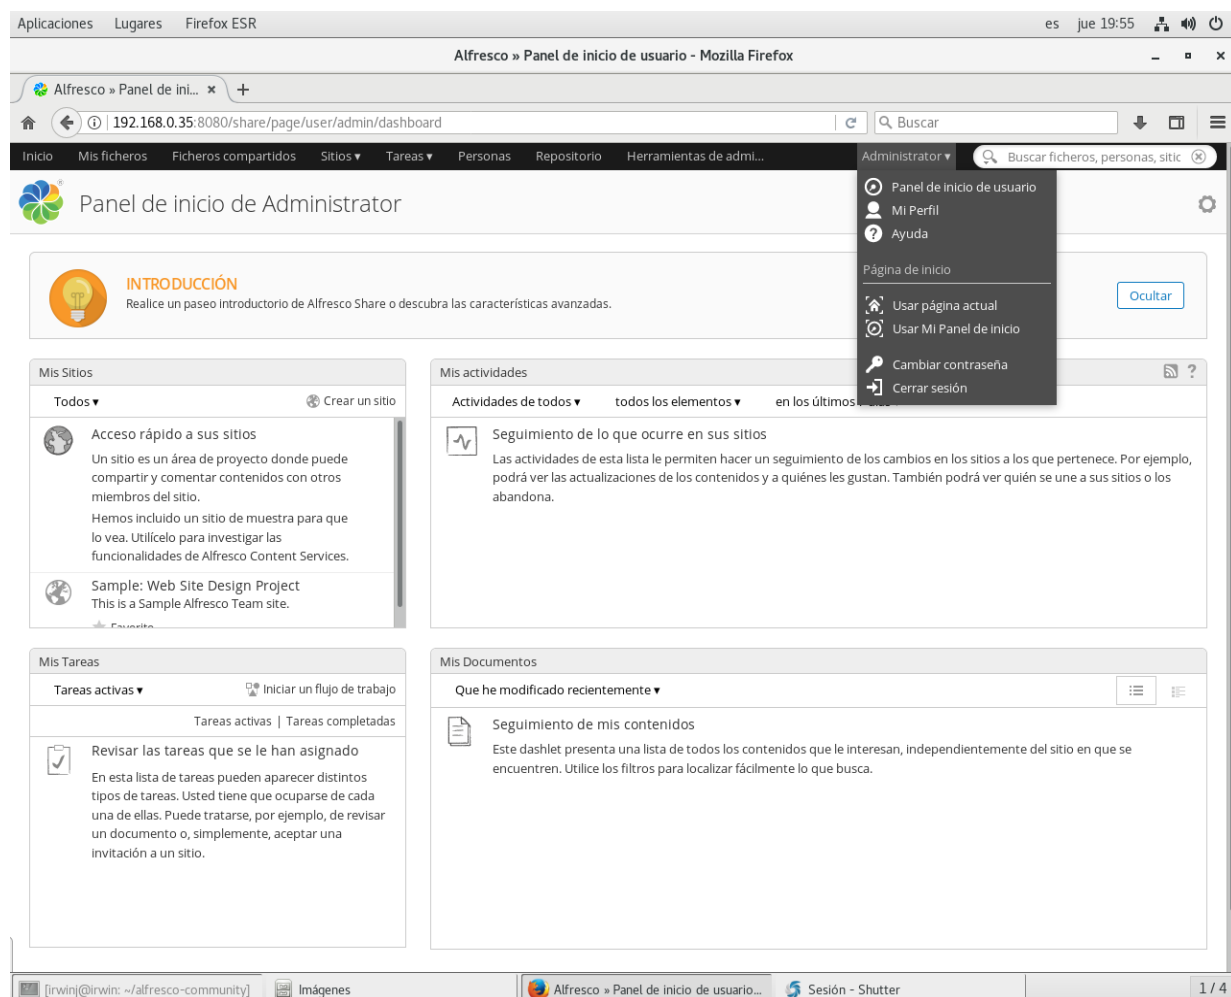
Aplicaciones Lugares Firefox ESR es jue 19:55

Alfresco » Panel de inicio de usuario - Mozilla Firefox

Alfresco » Panel de ini... × +

192.168.0.35:8080/share/page/user/admin/dashboard

Buscar

Inicio Mis ficheros Ficheros compartidos Sitios ▾ Tareas ▾ Personas Repositorio Herramientas de admi... Administrator ▾ Buscar ficheros, personas, sitic

Panel de inicio de Administrator

Panel de inicio de usuario
Mi Perfil
Ayuda
Página de inicio
Usar página actual
Usar Mi Panel de inicio
Cambiar contraseña
Cerrar sesión

INTRODUCCIÓN
Realice un paseo introductorio de Alfresco Share o descubra las características avanzadas.

Ocultar

Mis Sitios
Todos ▾ Crear un sitio

Acceso rápido a sus sitios
Un sitio es un área de proyecto donde puede compartir y comentar contenidos con otros miembros del sitio.
Hemos incluido un sitio de muestra para que lo vea. Utilícelo para investigar las funcionalidades de Alfresco Content Services.

Sample: Web Site Design Project
This is a Sample Alfresco Team site.
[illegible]

Mis actividades
Actividades de todos ▾ todos los elementos ▾ en los últimos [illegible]

Seguimiento de lo que ocurre en sus sitios
Las actividades de esta lista le permiten hacer un seguimiento de los cambios en los sitios a los que pertenece. Por ejemplo, podrá ver las actualizaciones de los contenidos y a quiénes les gustan. También podrá ver quién se une a sus sitios o los abandona.

Mis Tareas
Tareas activas ▾ Iniciar un flujo de trabajo
Tareas activas | Tareas completadas

Revisar las tareas que se le han asignado
En esta lista de tareas pueden aparecer distintos tipos de tareas. Usted tiene que ocuparse de cada una de ellas. Puede tratarse, por ejemplo, de revisar un documento o, simplemente, aceptar una invitación a un sitio.

Mis Documentos
Que he modificado recientemente ▾

Seguimiento de mis contenidos
Este dashlet presenta una lista de todos los contenidos que le interesan, independientemente del sitio en que se encuentren. Utilice los filtros para localizar fácilmente lo que busca.

[irwinj@irwin: ~/alfresco-community] Imágenes Alfresco » Panel de inicio de usuario... Sesión - Shutter 1 / 4